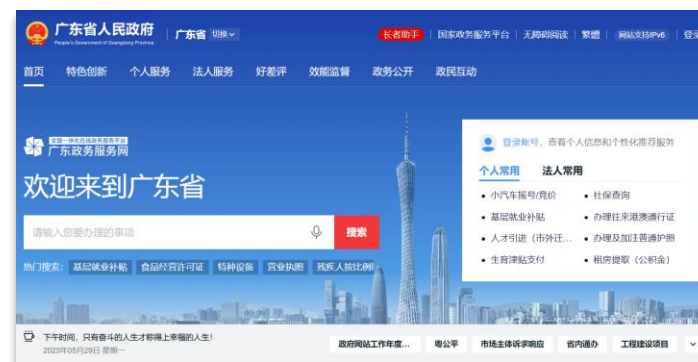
广东省人民政府
People's Government of Guangdong Province
广东省 切换

长者助手 | 国家政务服务平台 | 无障碍阅读 | 繁體 | 网站支持IPv6 | 登录

首页 特色创新 个人服务 法人服务 好差评 效能监督 政务公开 政民互动

全国一体化在线政务服务平台
广东政务服务网

欢迎来到广东省

请输入您要办理的事项
搜索

热门搜索: 基层就业补贴 食品经营许可证 特种设备 营业执照 残疾人护理补贴

登录账号, 查看个人信息和个性化推荐服务

个人常用 法人常用

• 小汽车摇号/竞价
• 社保查询
• 基层就业补贴
• 办理往来港澳通行证
• 人才引进（市外迁...
• 办理及加注普通护照
• 生育津贴支付
• 租房提取（公积金）

下午时间，只有奋斗的人生才称得上幸福的人生!
2023年05月29日 星期一

政府网站工作年度... 粤公平 市场主体诉求响应 省内通办 工程建设项目